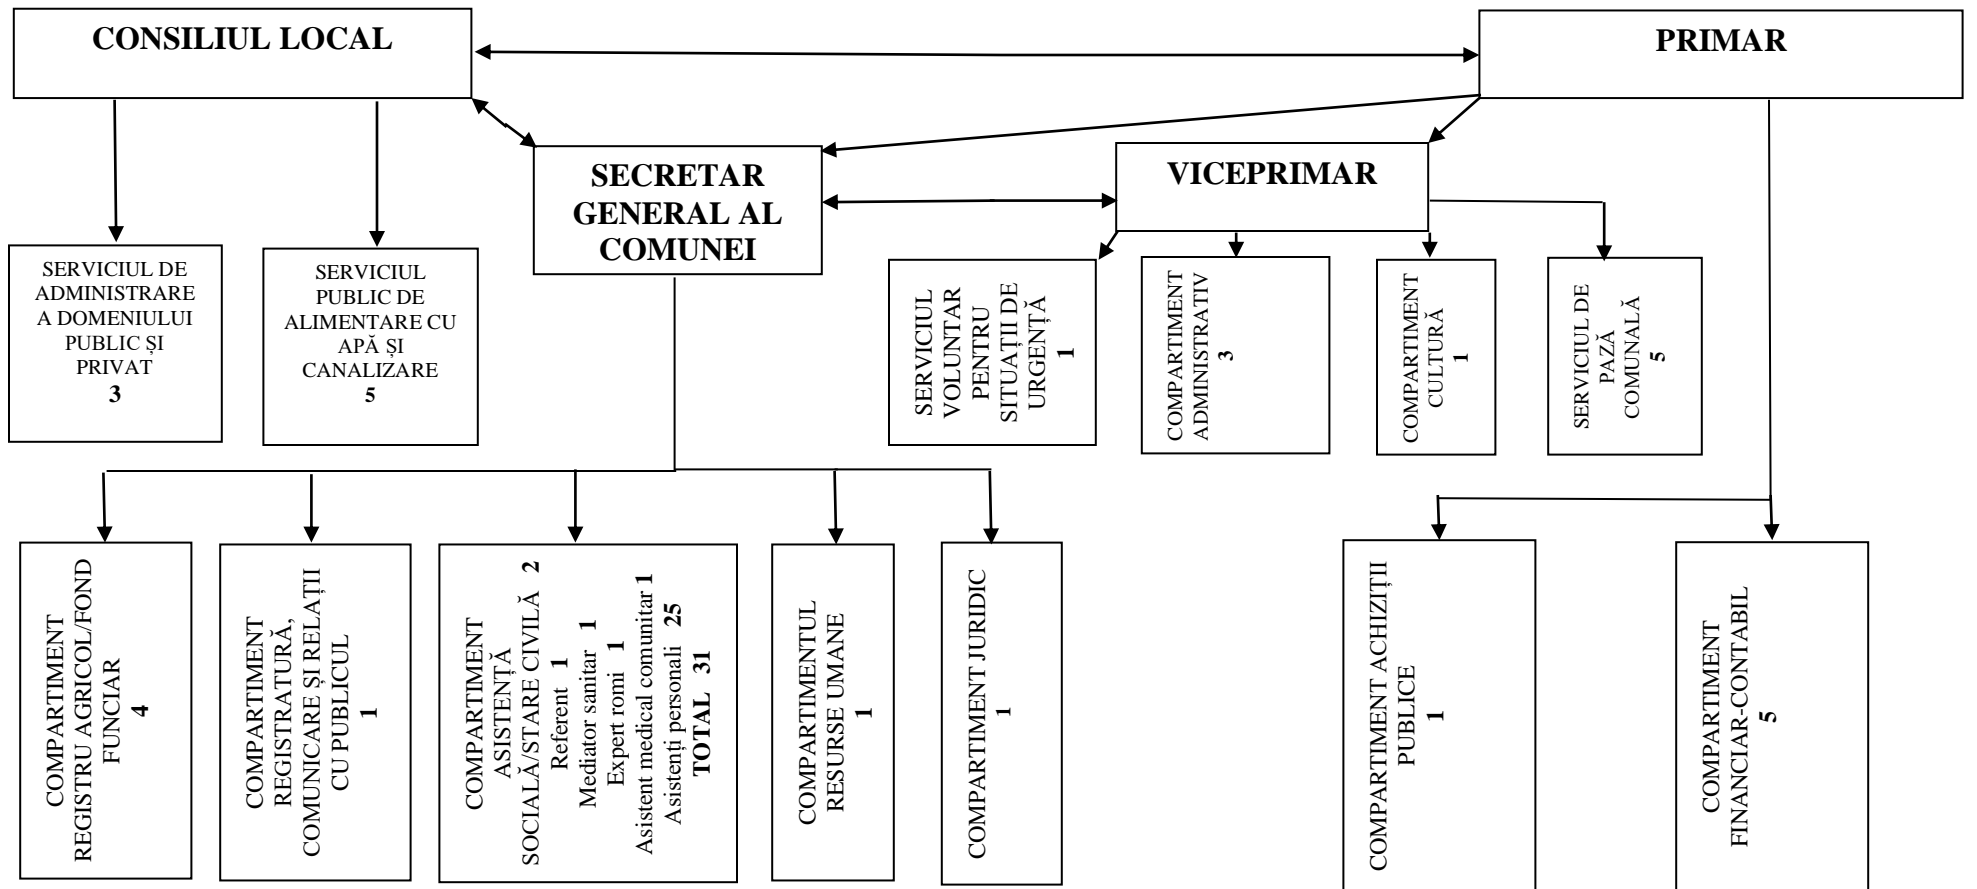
CONSILIUL LOCAL

PRIMAR

SECRETAR GENERAL AL COMUNEI

VICEPRIMAR

SERVICIUL DE ADMINISTRARE A DOMENIULUI PUBLIC ȘI PRIVAT
3

SERVICIUL PUBLIC DE ALIMENTARE CU APĂ ȘI CANALIZARE
5

SERVICIUL VOLUNTAR PENTRU SITUAȚII DE URGENȚĂ
1

COMPARTIMENT ADMINISTRATIV
3

COMPARTIMENT CULTURĂ
1

SERVICIUL DE PAZĂ COMUNALĂ
5

COMPARTIMENT REGISTRU AGRICOL/FOND FUNCIAR
4

COMPARTIMENT REGISTRATURĂ, COMUNICARE ȘI RELAȚII CU PUBLICUL
1

COMPARTIMENT ASISTENȚĂ SOCIALĂ/STARE CIVILĂ 2
Referent 1
Mediator sanitar 1
Expert romi 1
Asistent medical comunitar 1
Asistenți personali 25
TOTAL 31

COMPARTIMENTUL RESURSE UMANE
1

COMPARTIMENT JURIDIC
1

COMPARTIMENT ACHIZIȚII PUBLICE
1

COMPARTIMENT FINANCIAR-CONTABIL
5